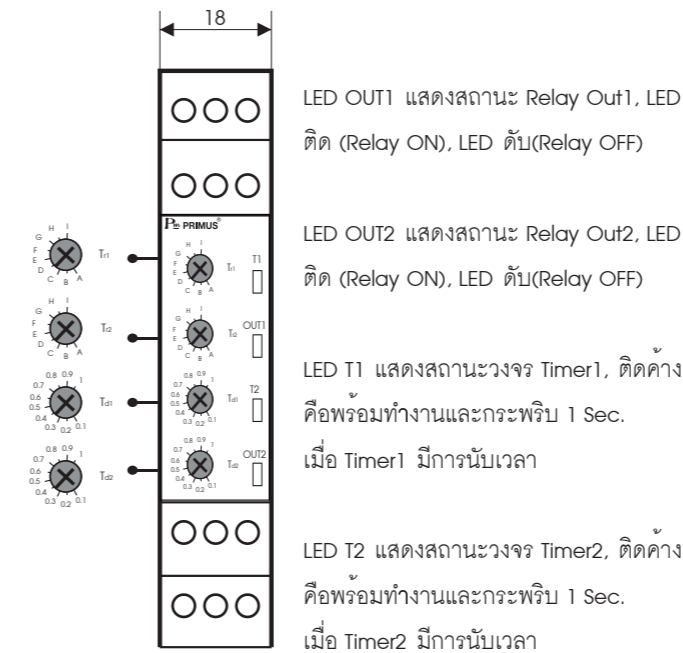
18

PRIMUS®

$T_{r1}$ $T_{r2}$ $T_{d1}$ $T_{d2}$

H I G F E D C B A

0.8 0.9 0.7 1 0.6 0.5 0.4 0.3 0.2 0.1

T1 OUT1 T2 OUT2

LED OUT1 แสดงสถานะ Relay Out1, LED ติด (Relay ON), LED ดับ(Relay OFF)

LED OUT2 แสดงสถานะ Relay Out2, LED ติด (Relay ON), LED ดับ(Relay OFF)

LED T1 แสดงสถานะวงจร Timer1, ติดค้าง คือพร้อมทำงานและกระพริบ 1 Sec. เมื่อ Timer1 มีการนับเวลา

LED T2 แสดงสถานะวงจร Timer2, ติดค้าง คือพร้อมทำงานและกระพริบ 1 Sec. เมื่อ Timer2 มีการนับเวลา